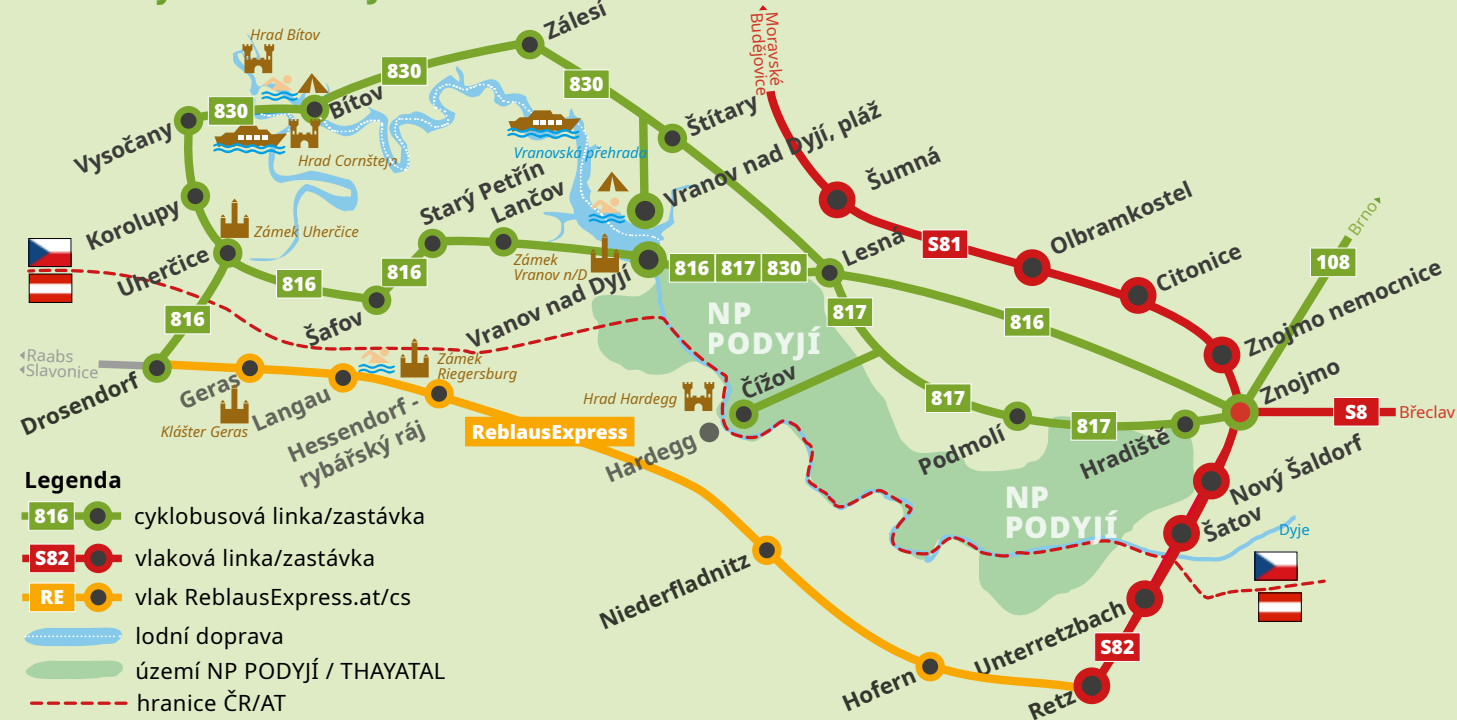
Hrad Bítov
Zálesí
830
830
Moravské Budějovice
830
Bítov
Vysočany
Hrad Cornštejn
Štítary
Vranovská přehrada
Vranov nad Dyjí, pláž
Šumná
Korolupy
Zámek Uherčice
Starý Petřín
Lančov
Olbramkostel
Brno
Uherčice
816
Zámek Vranov n/D
816
817
830
Lesná
S81
Citonice
108
816
816
Šafov
816
817
Znojmo nemocnice
816
Vranov nad Dyjí
NP PODYJÍ
Raabs
Slavonice
Drosendorf
Geras
Zámek Riegersburg
Langau
Hrad Hardegg
Čížov
Znojmo
S8
Břeclav
Klášter Geras
Hessendorf - rybářský ráj
ReblausExpress
Hardegg
817
Podmolí
817
Hradiště
Legenda
816 cyklobusová linka/zastávka
S82 vlaková linka/zastávka
RE vlak ReblausExpress.at/cs
lodní doprava
území NP PODYJÍ / THAYATAL
hranice ČR/AT
NP PODYJÍ
Nový Šaldorf
Šatov
Dyje
Niederfladnitz
Unterretzbach
S82
Hofern
Retz